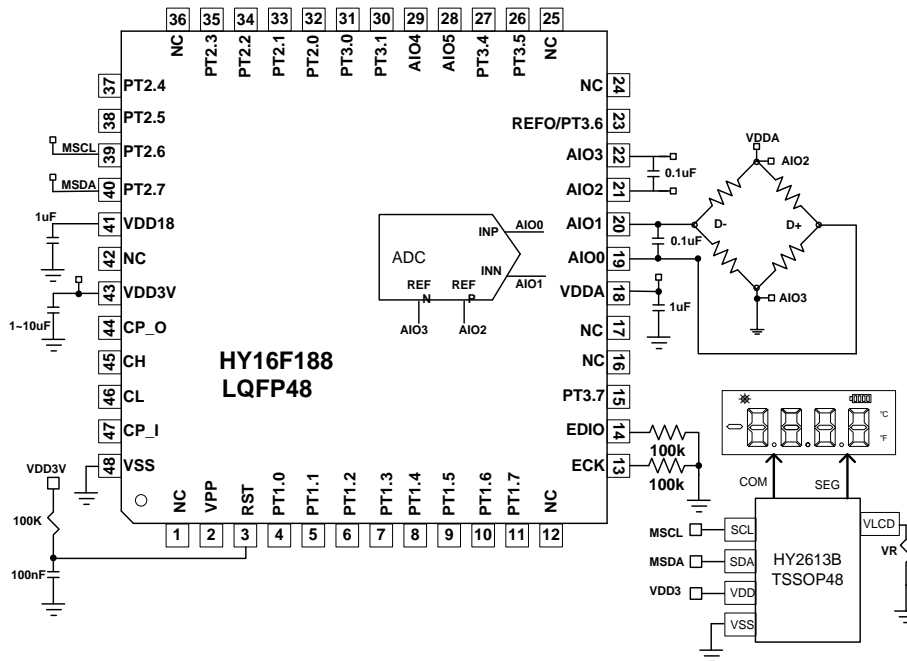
36 NC
35 PT2.3
34 PT2.2
33 PT2.1
32 PT2.0
31 PT3.0
30 PT3.1
29 AIO4
28 AIO5
27 PT3.4
26 PT3.5
25 NC

37 PT2.4
38 PT2.5
MSCL 39 PT2.6
MSDA 40 PT2.7
1uF 41 VDD18
42 NC
43 VDD3V
1~10uF 44 CP_O
45 CH
46 CL
47 CP_I
VDD3V 48 VSS
100K
100nF

NC 24
REFO/PT3.6 23
AIO3 22
AIO2 21
AIO1 20
AIO0 19
VDDA 18
NC 17
NC 16
PT3.7 15
EDIO 14
ECK 13

0.1uF
0.1uF
1uF
VDDA
AIO2
D-
D+
AIO3

ADC
INP
INN
AIO0
AIO1
REF N
REF P
AIO3
AIO2

HY16F188
LQFP48

1 NC
2 VPP
3 RST
4 PT1.0
5 PT1.1
6 PT1.2
7 PT1.3
8 PT1.4
9 PT1.5
10 PT1.6
11 PT1.7
12 NC

100k
100k

°C
°F
COM
SEG

MSCL SCL
MSDA SDA
VDD3 VDD
VSS
VLCD
VR
HY2613B
TSSOP48